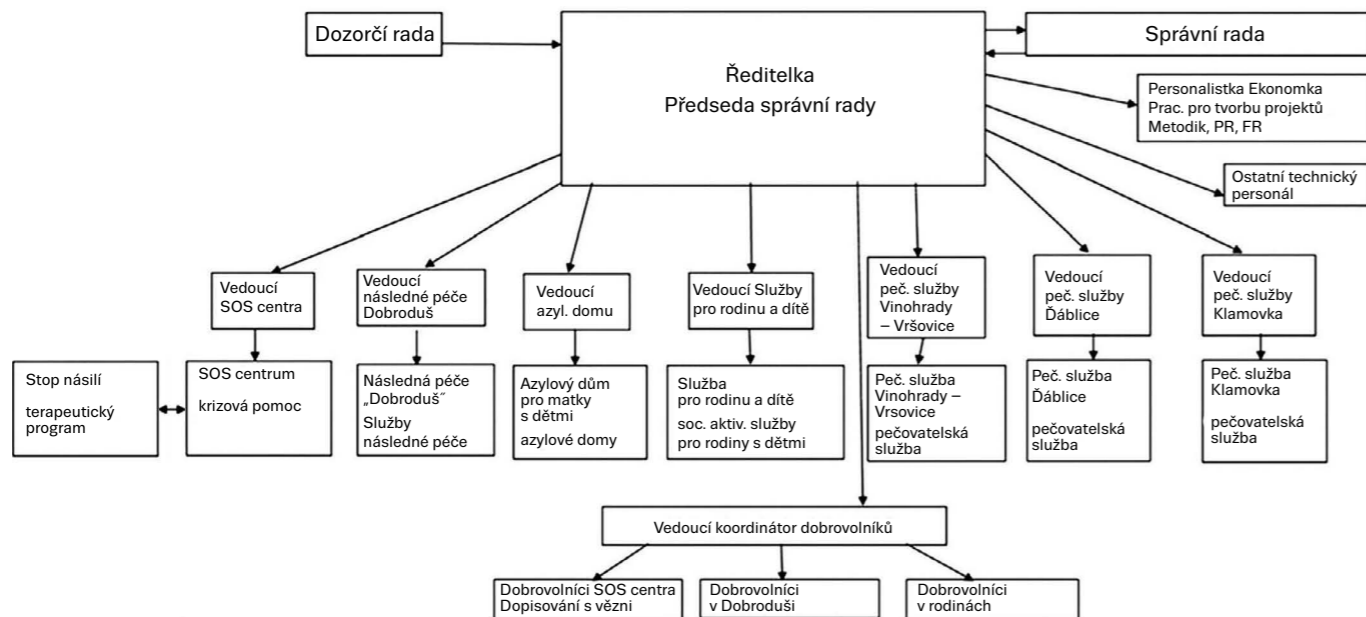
Dozorčí rada

Ředitelka
Předseda správní rady

Správní rada

Personalistka Ekonomka
Prac. pro tvorbu projektů
Metodik, PR, FR

Ostatní technický personál

Vedoucí SOS centra

Vedoucí následné péče Dobroduš

Vedoucí azyl. domu

Vedoucí Služby pro rodinu a dítě

Vedoucí peč. služby Vinohrady – Vršovice

Vedoucí peč. služby Ďáblice

Vedoucí peč. služby Klamovka

Stop násilí

terapeutický program

SOS centrum

krizová pomoc

Následná péče „Dobroduš"

Služby následné péče

Azylový dům pro matky s dětmi

azylové domy

Služba pro rodinu a dítě

soc. aktiv. služby pro rodiny s dětmi

Peč. služba Vinohrady – Vrsovice

pečovatelská služba

Peč. služba Ďáblice

pečovatelská služba

Peč. služba Klamovka

pečovatelská služba

Vedoucí koordinátor dobrovolníků

Dobrovolníci SOS centra
Dopisování s vězni

Dobrovolníci v Dobroduši

Dobrovolníci v rodinách